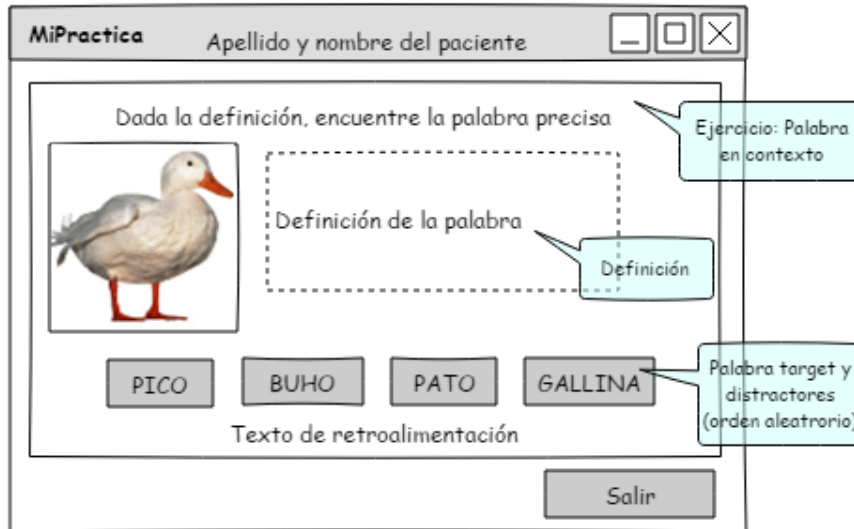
MiPractica
Apellido y nombre del paciente

Dada la definición, encuentre la palabra precisa

Ejercicio: Palabra en contexto

Definición de la palabra

Definición

PICO
BUHO
PATO
GALLINA

Palabra target y distractores (orden aleatrorio)

Texto de retroalimentación

Salir